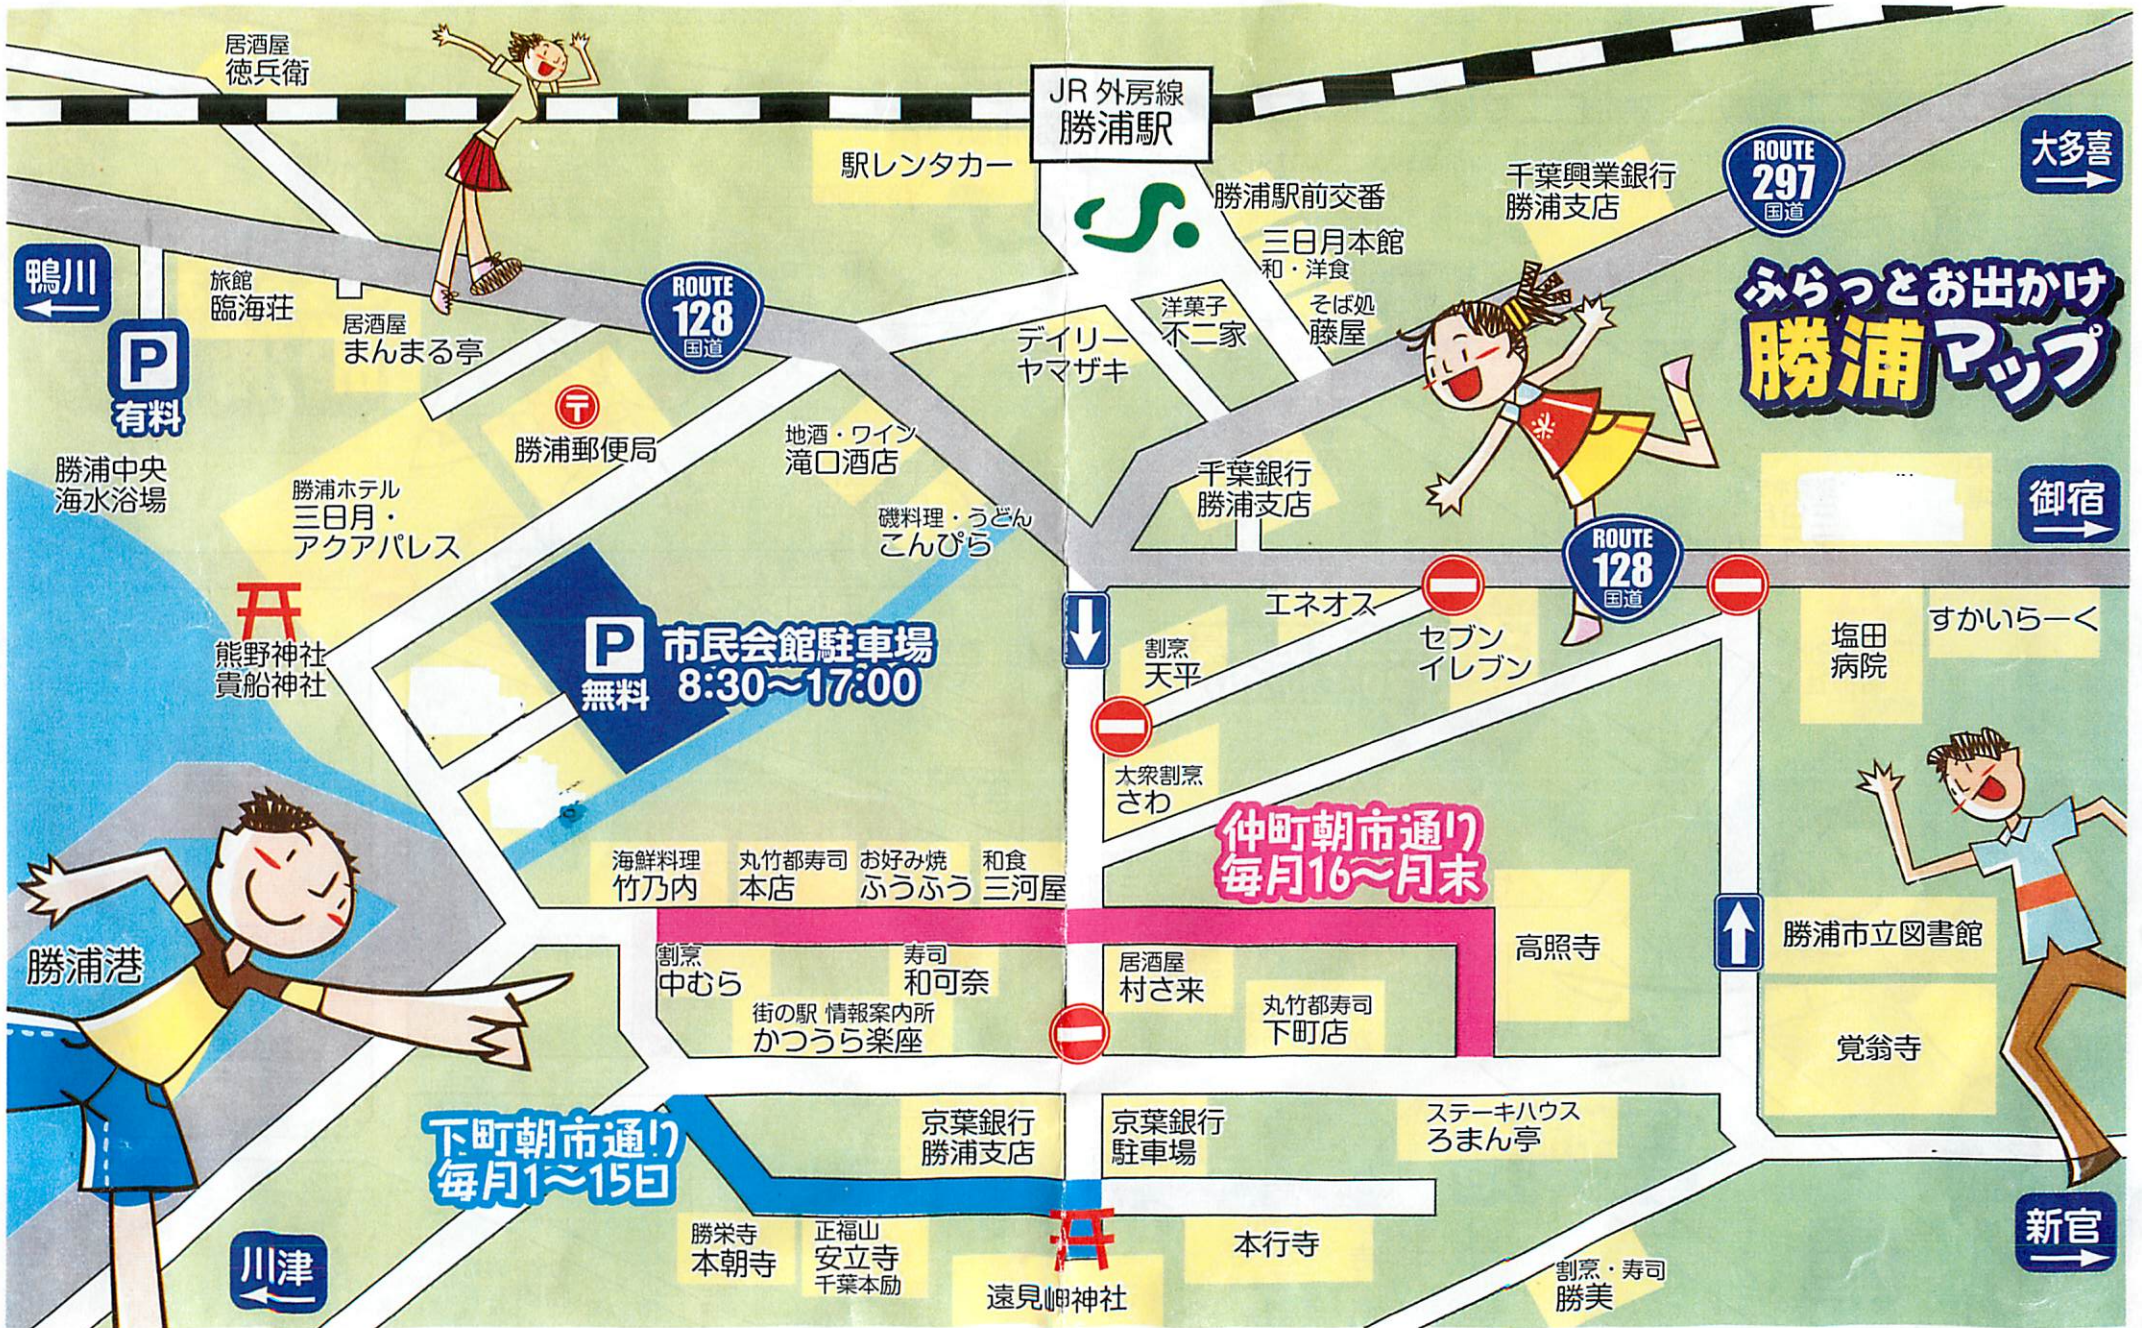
ふらっとお出かけ
勝浦マップ

居酒屋
徳兵衛

JR 外房線
勝浦駅

駅レンタカー

勝浦駅前交番

千葉興業銀行
勝浦支店

ROUTE 297 国道

大多喜

鴨川

旅館
臨海荘

居酒屋
まんまる亭

ROUTE 128 国道

三日月本館
和・洋食

洋菓子
不二家

そば処
藤屋

デイリー
ヤマザキ

P
有料

勝浦郵便局

地酒・ワイン
滝口酒店

勝浦中央
海水浴場

勝浦ホテル
三日月・
アクアパレス

磯料理・うどん
こんぴら

千葉銀行
勝浦支店

御宿

ROUTE 128 国道

エネオス

セブン
イレブン

塩田
病院

すかいらーく

熊野神社
貴船神社

P 市民会館駐車場
無料 8:30〜17:00

割烹
天平

大衆割烹
さわ

仲町朝市通り
毎月16〜月末

海鮮料理
竹乃内

丸竹都寿司
本店

お好み焼
ふうふう

和食
三河屋

高照寺

勝浦市立図書館

勝浦港

割烹
中むら

寿司
和可奈

居酒屋
村さ来

丸竹都寿司
下町店

街の駅 情報案内所
かつうら楽座

覚翁寺

下町朝市通り
毎月1〜15日

京葉銀行
勝浦支店

京葉銀行
駐車場

ステーキハウス
ろまん亭

勝栄寺
本朝寺

正福山
安立寺
千葉本励

本行寺

遠見岬神社

割烹・寿司
勝美

川津

新官